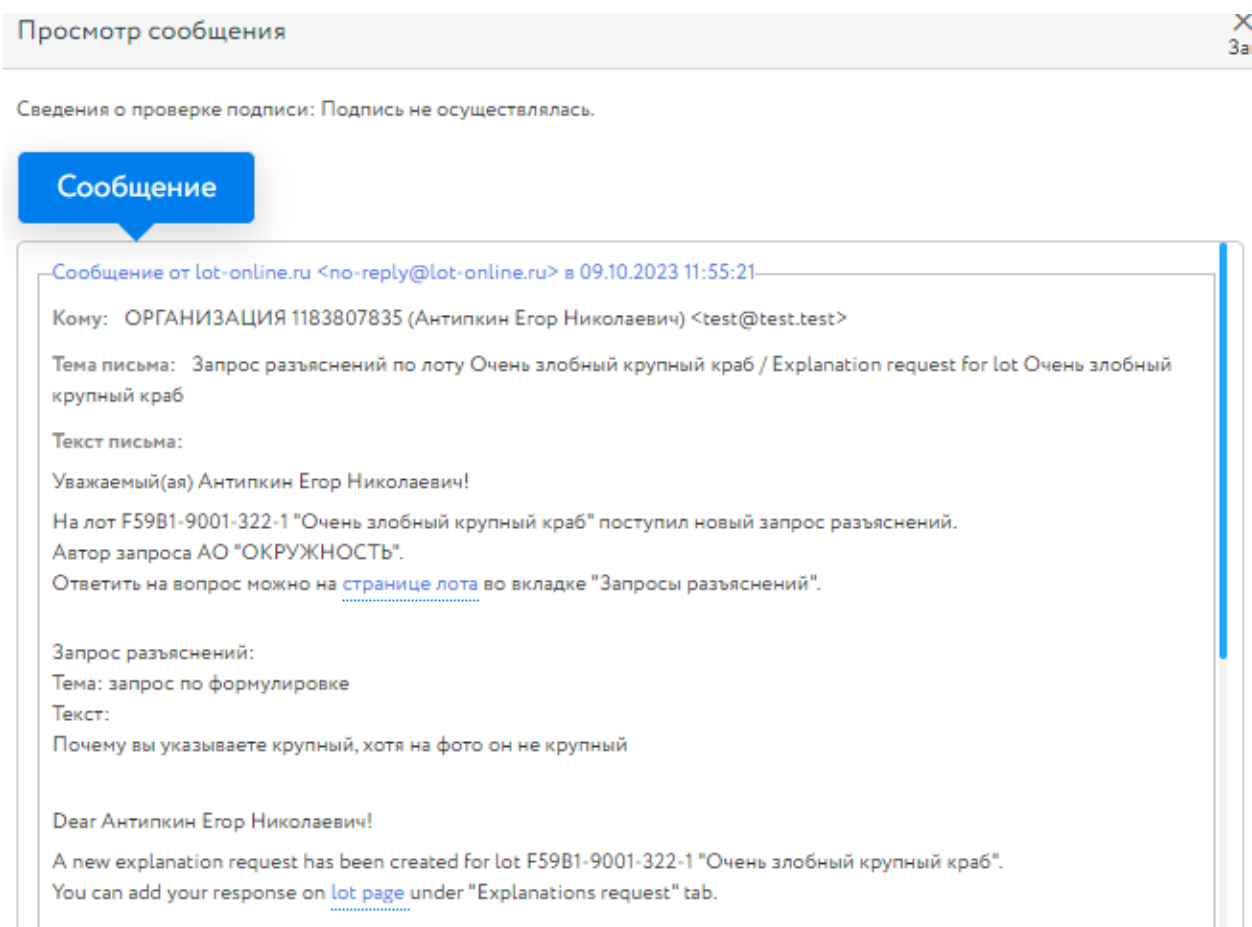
Просмотр сообщения

× За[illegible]

Сведения о проверке подписи: Подпись не осуществлялась.

Сообщение

Сообщение от lot-online.ru <no-reply@lot-online.ru> в 09.10.2023 11:55:21

Кому: ОРГАНИЗАЦИЯ 1183807835 (Антипкин Егор Николаевич) <test@test.test>

Тема письма: Запрос разъяснений по лоту Очень злобный крупный краб / Explanation request for lot Очень злобный крупный краб

Текст письма:

Уважаемый(ая) Антипкин Егор Николаевич!

На лот F59B1-9001-322-1 "Очень злобный крупный краб" поступил новый запрос разъяснений.
Автор запроса АО "ОКРУЖНОСТЬ".
Ответить на вопрос можно на странице лота во вкладке "Запросы разъяснений".

Запрос разъяснений:
Тема: запрос по формулировке
Текст:
Почему вы указываете крупный, хотя на фото он не крупный

Dear Антипкин Егор Николаевич!

A new explanation request has been created for lot F59B1-9001-322-1 "Очень злобный крупный краб".
You can add your response on lot page under "Explanations request" tab.